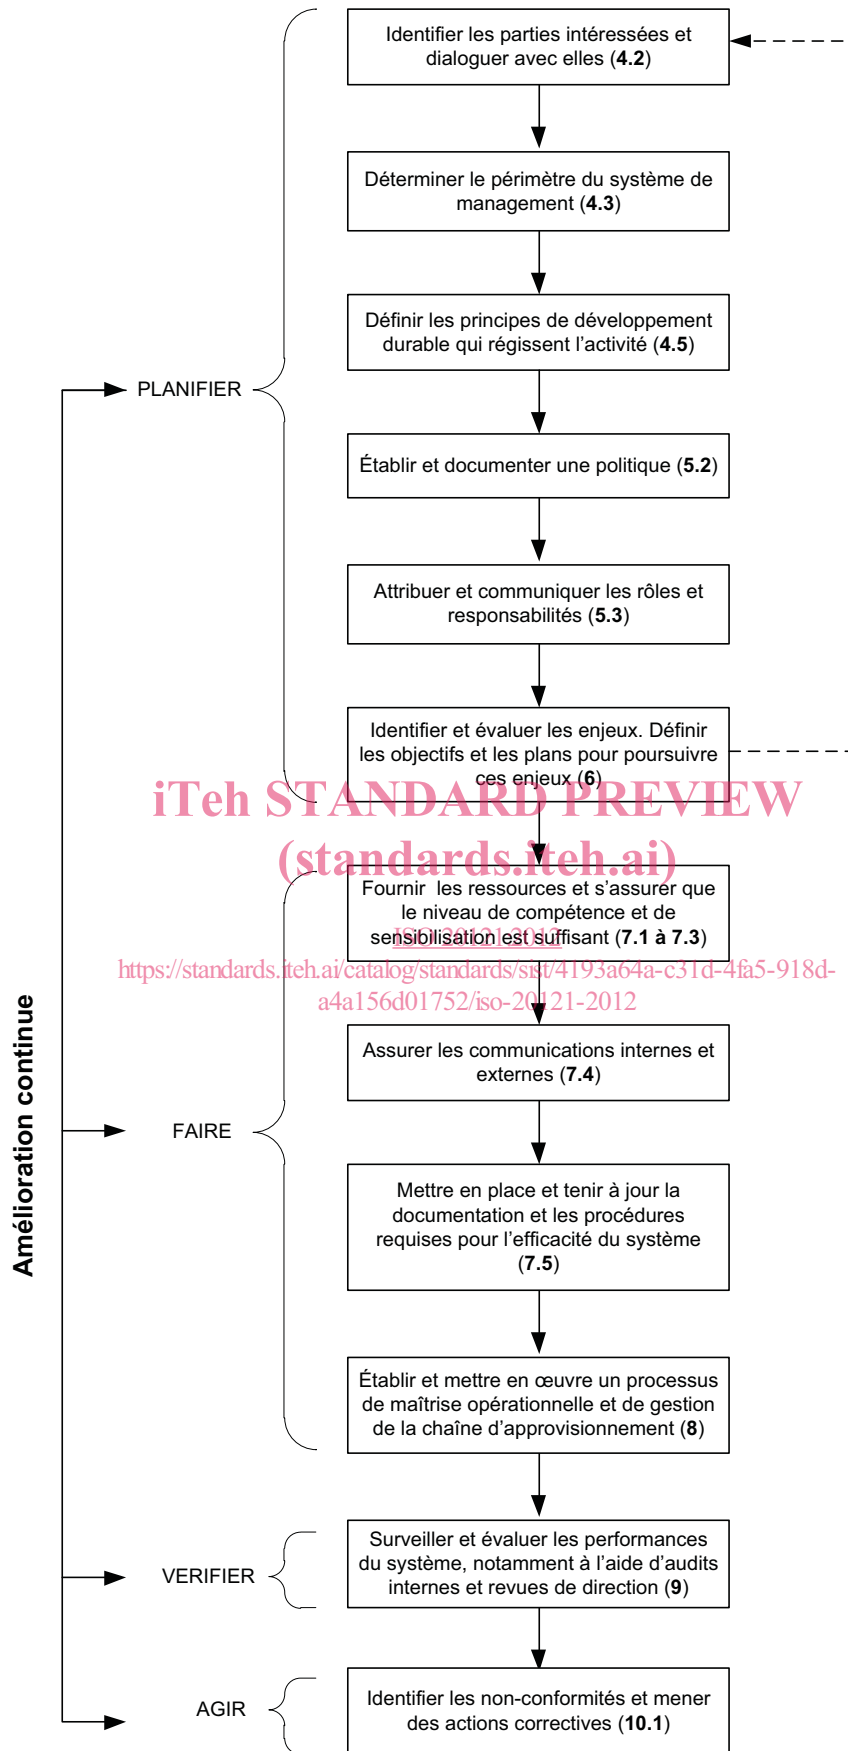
Identifier les parties intéressées et dialoguer avec elles (**4.2**)

Déterminer le périmètre du système de management (**4.3**)

Définir les principes de développement durable qui régissent l'activité (**4.5**)

PLANIFIER

Établir et documenter une politique (**5.2**)

Attribuer et communiquer les rôles et responsabilités (**5.3**)

Identifier et évaluer les enjeux. Définir les objectifs et les plans pour poursuivre ces enjeux (**6**)

iTeh STANDARD PREVIEW
(standards.iteh.ai)

Fournir les ressources et s'assurer que le niveau de compétence et de sensibilisation est suffisant (**7.1 à 7.3**)

ISO 20121:2012
https://standards.iteh.ai/catalog/standards/sist/4193a64a-c31d-4fa5-918d-a4a156d01752/iso-20121-2012

Amélioration continue

Assurer les communications internes et externes (**7.4**)

FAIRE

Mettre en place et tenir à jour la documentation et les procédures requises pour l'efficacité du système (**7.5**)

Établir et mettre en œuvre un processus de maîtrise opérationnelle et de gestion de la chaîne d'approvisionnement (**8**)

VERIFIER

Surveiller et évaluer les performances du système, notamment à l'aide d'audits internes et revues de direction (**9**)

AGIR

Identifier les non-conformités et mener des actions correctives (**10.1**)